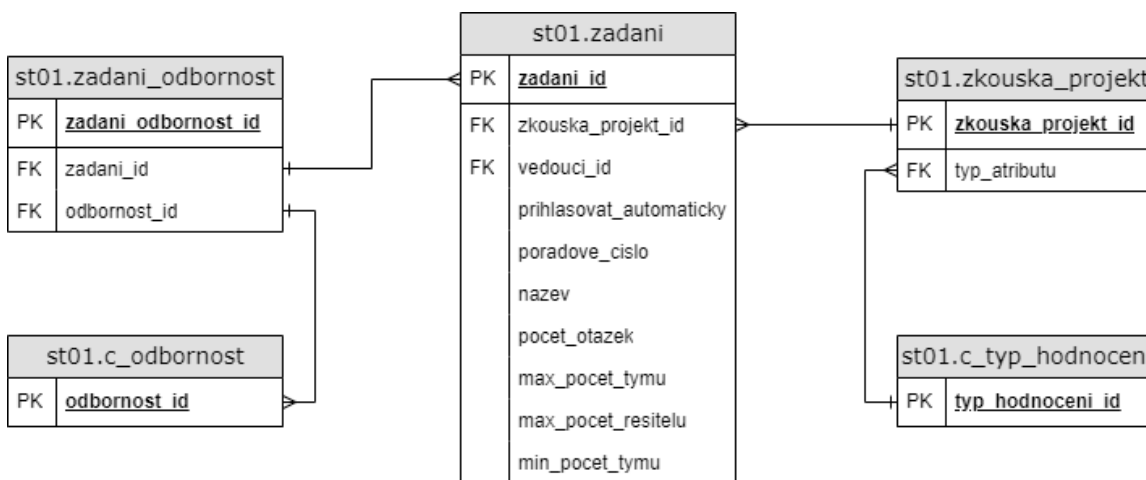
st01.zadani_odbornost

| PK | zadani_odbornost_id |
|---|---|
| FK | zadani_id |
| FK | odbornost_id |

st01.c_odbornost

| PK | odbornost_id |
|---|---|

st01.zadani

| PK | zadani_id |
|---|---|
| FK | zkouska_projekt_id |
| FK | vedouci_id |
| | prihlasovat_automaticky |
| | poradove_cislo |
| | nazev |
| | pocet_otazek |
| | max_pocet_tymu |
| | max_pocet_resitelu |
| | min_pocet_tymu |

st01.zkouska_projekt

| PK | zkouska_projekt_id |
|---|---|
| FK | typ_atributu |

st01.c_typ_hodnocen

| PK | typ_hodnoceni_id |
|---|---|